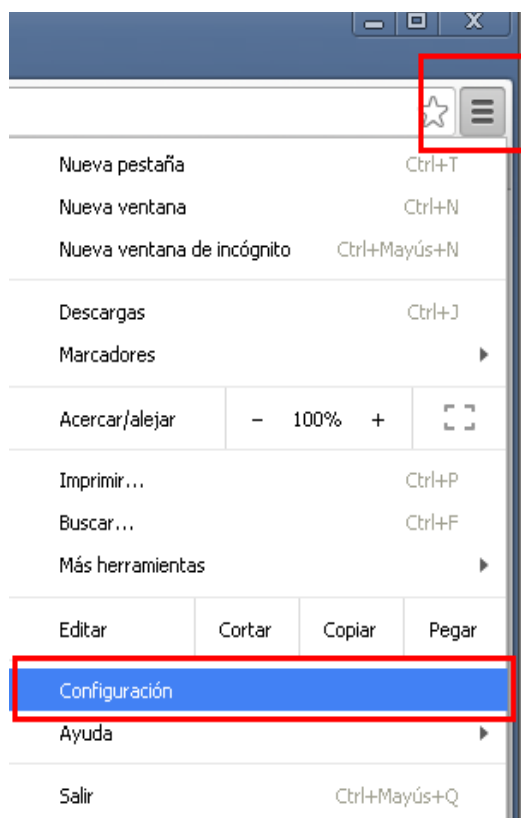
Nueva pestaña Ctrl+T
Nueva ventana Ctrl+N
Nueva ventana de incógnito Ctrl+Mayús+N

Descargas Ctrl+J
Marcadores

Acercar/alejar – 100% +

Imprimir... Ctrl+P
Buscar... Ctrl+F
Más herramientas

Editar Cortar Copiar Pegar

Configuración
Ayuda

Salir Ctrl+Mayús+Q